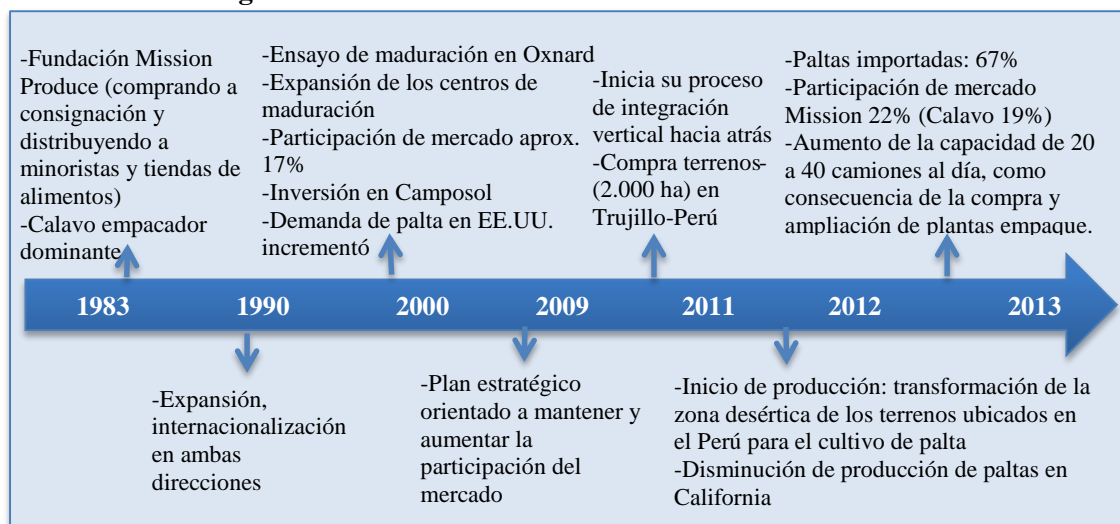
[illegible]

-Fundación Mission Produce (comprando a consignación y distribuyendo a minoristas y tiendas de alimentos)
-Calavo empacador dominante

-Ensayo de maduración en Oxnard
-Expansión de los centros de maduración
-Participación de mercado aprox. 17%
-Inversión en Camposol
-Demanda de palta en EE.UU. incrementó

-Inicia su proceso de integración vertical hacia atrás
-Compra terrenos (2.000 ha) en Trujillo-Perú

-Paltas importadas: 67%
-Participación de mercado Mission 22% (Calavo 19%)
-Aumento de la capacidad de 20 a 40 camiones al día, como consecuencia de la compra y ampliación de plantas empaque.

1983 1990 2000 2009 2011 2012 2013

-Expansión, internacionalización en ambas direcciones

-Plan estratégico orientado a mantener y aumentar la participación del mercado

-Inicio de producción: transformación de la zona desértica de los terrenos ubicados en el Perú para el cultivo de palta
-Disminución de producción de paltas en California